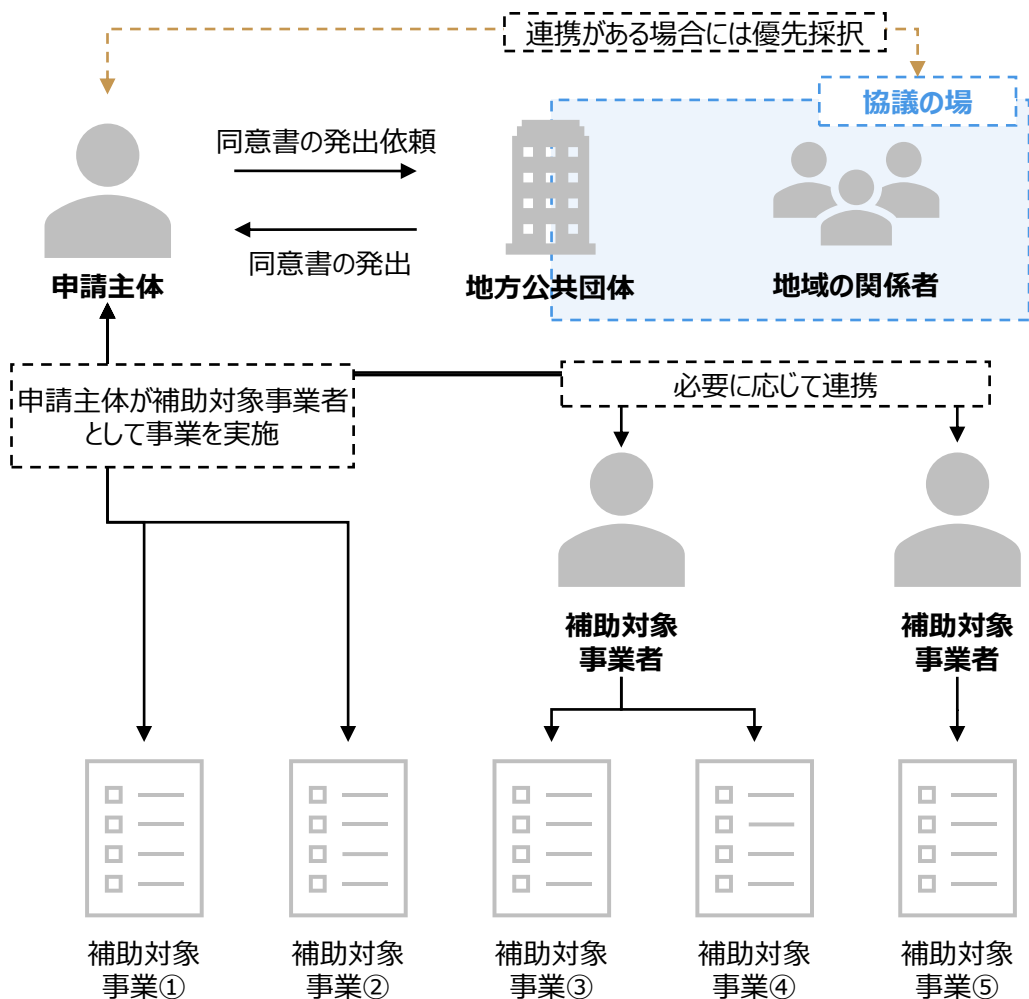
連携がある場合には優先採択

協議の場

同意書の発出依頼

同意書の発出

申請主体

地方公共団体

地域の関係者

申請主体が補助対象事業者として事業を実施

必要に応じて連携

補助対象事業者

補助対象事業者

補助対象事業①

補助対象事業②

補助対象事業③

補助対象事業④

補助対象事業⑤